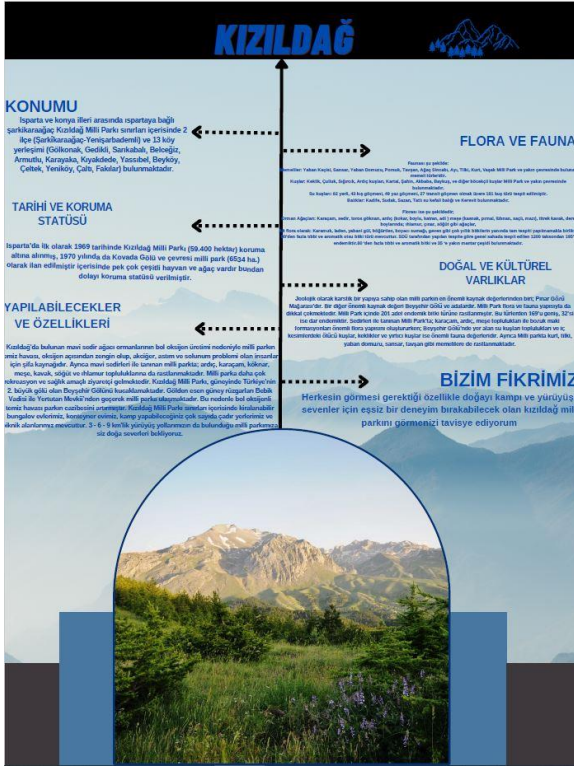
KIZILDAĞ

KONUMU

Isparta ve konya illeri arasında ıspartaya bağlı şarkikaraağaç Kızıldağ Milli Parkı sınırları içerisinde 2 ilçe (Şarkikaraağaç-Yenişarbademli) ve 13 köy yerleşimi (Gölkonak, Gedikli, Sarıkabalı, Beloeğiz, Armutlu, Karayaka, Kıyakdede, Yassıbel, Beyköy, Çeltek, Yeniköy, Çaltı, Fakılar) bulunmaktadır.

TARİHİ VE KORUMA STATÜSÜ

Isparta'da ilk olarak 1969 tarihinde Kızıldağ Milli Parkı (59.400 hektar) koruma altına alınmış, 1970 yılında da Kovada Gölü ve çevresi milli park (6534 ha.) olarak ilan edilmiştir içerisinde pek çok çeşitli hayvan ve ağaç vardır bundan dolayı koruma statüsü verilmiştir.

YAPILABİLECEKLER VE ÖZELLİKLERİ

Kızıldağ'da bulunan mavi sedir ağacı ormanlarının bol oksijen üretimi nedeniyle milli parkın temiz havası, oksijen açısından zengin olup, akciğer, astım ve solunum problemi olan insanlar için şifa kaynağıdır. Ayrıca mavi sedirleri ile tanınan milli parkta; ardıç, karaçam, köknar, meşe, kavak, söğüt ve ıhlamur türleri de bulunmaktadır. Milli parka daha çok rekreasyon ve sağlık amaçlı ziyaretçi gelmektedir. Kızıldağ Milli Parkı, güneyinde Türkiye'nin 2. büyük gölü olan Beyşehir Gölünü kucaklamaktadır. Gölden esen güney rüzgarları Babik Vadisi ile Yerlutan Mevkii'nden geçerek milli parka ulaşmaktadır. Bu nedenle bol oksijenli temiz havası parkın cazibesini artırmıştır. Kızıldağ Milli Parkı sınırları içerisinde kiralanabilir bungalov evlerimiz, konaklama evimiz, kamp yapabileceğiniz çok sayıda çadır yerlerimiz ve piknik alanlarımız mevcuttur. 3 - 6 - 9 km'lik yürüyüş yollarımızın da bulunduğu milli parkımıza siz doğa severleri bekliyoruz.

FLORA VE FAUNA

Faunası şu şekilde:
Memeliler: Yaban Keçisi, Sansar, Yaban Domuzu, Porsuk, Tavşan, Ağaç Sincabı, Ayı, Tilki, Kurt, Vaşak Milli Park ve yakın çevresinde bulunan memeli türleridir.
Kuşlar: Keklik, Çulluk, Bıldırcın, Ardıçkuşu, Kartal, Şahin, Atmaca, Baykuş, ve diğer küçük kuşlar Milli Park ve yakın çevresinde bulunmaktadır.
Su kuşları: 60 yerli, 45 kış göçmeni, 48 yaz göçmeni, 27 transit göçmen olmak üzere 181 kuş türü tespit edilmiştir.
Balıklar: Kadife, Sudak, Sazan, Tatlı su kefali balığı ve itenesi bulunmaktadır.

Florası ise şu şekildedir:
Orman Ağaçları: Karaçam, sedir, toros göknarı, ardıç (kokar, boylu, katran, adi ) meşe (kasnak, pırnal, tüylü, saçlı, mazı), titrek kavak, demir, kayacık, ıhlamur, çınar, söğüt gibi ağaçlar.
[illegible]

DOĞAL VE KÜLTÜREL VARLIKLAR

Jeolojik olarak karstik bir yapıya sahip olan milli parkın en önemli kaynak değerlerinden biri; Pınar Gölü Mağarası'dır. Bir diğer önemli kaynak değeri Beyşehir Gölü ve adalarıdır. Milli Park flora ve fauna yapısıyla da dikkat çekmektedir. Milli Park içinde 201 adet endemik bitki türüne rastlanmıştır. Bu türlerden 169'u genis, 32'si ise dar endemiktir. Sedirleri ile tanınan Milli Park'ta; karaçam, ardıç, meşe toplulukları ile bozuk maki formasyonları önemli flora yapısını oluşturanlardır; Beyşehir Gölü'nde yer alan su kuşları toplulukları ve iç kesimlerinde ötücü kuşlar, keklikler ve yırtıcı kuşlar ise önemli fauna değerleridir. Ayrıca Milli parkta kurt, tilki, yaban domuzu, sansar, tavşan gibi memelilere de rastlanmaktadır.

BİZİM FİKRİMİZ

Herkesin görmesi gerektiği özellikle doğayı kampı ve yürüyüş sevenler için eşsiz bir deneyim bırakabilecek olan kızıldağ milli parkını görmenizi tavsiye ediyorum